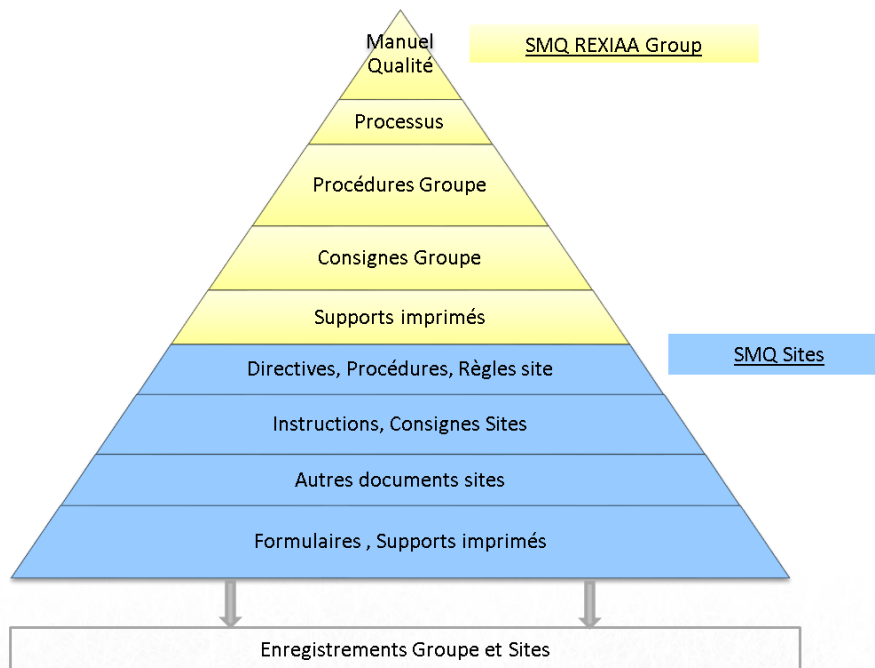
Manuel Qualité

SMQ REXIAA Group

Processus

Procédures Groupe

Consignes Groupe

Supports imprimés

SMQ Sites

Directives, Procédures, Règles site

Instructions, Consignes Sites

Autres documents sites

Formulaires , Supports imprimés

Enregistrements Groupe et Sites